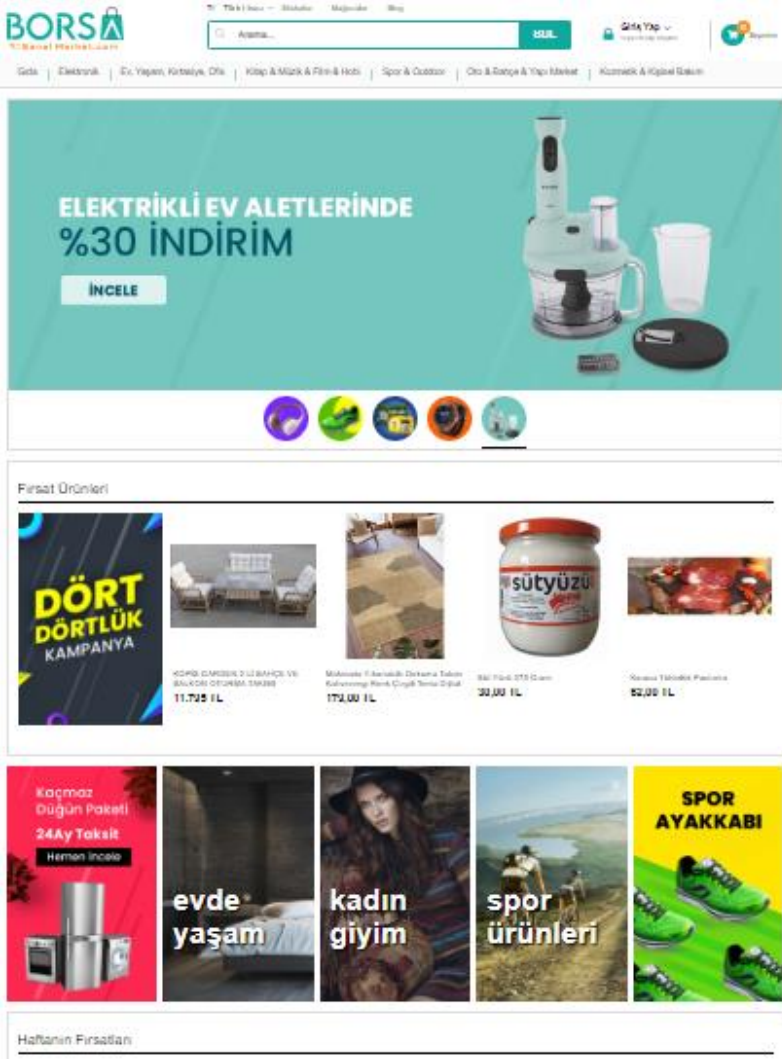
BORSA
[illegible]

Türkçe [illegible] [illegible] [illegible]

Arama...

ARA

Giriş Yap
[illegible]

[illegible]

Gıda | Elektronik | Ev, Yaşam, Kırtasiye, Ofis | Kitap & Müzik & Film & Hobi | Spor & Outdoor | Oto & Bahçe & Yapı Market | Kozmetik & Kişisel Bakım

ELEKTRİKLİ EV ALETLERİNDE
%30 İNDİRİM

İNCELE

Fırsat Ürünleri

DÖRT DÖRTLÜK KAMPANYA

KORBI GARDEN 3 LÜ BAHÇE VE BALKON OTURMA TAKIMI
11.795 TL

Makinada Yıkanabilir Dokuma Tabanlı Kahverengi Renk Çizgili Temiz Dijital
179,00 TL

sütyüzü
Süt Yüzü 375 Gram
30,00 TL

Kasapa Tütsülü Pastırma
52,00 TL

Kaçmaz Düğün Paketi
24Ay Taksit
Hemen İncele

evde yaşam

kadın giyim

spor ürünleri

SPOR AYAKKABI

Haftanın Fırsatları